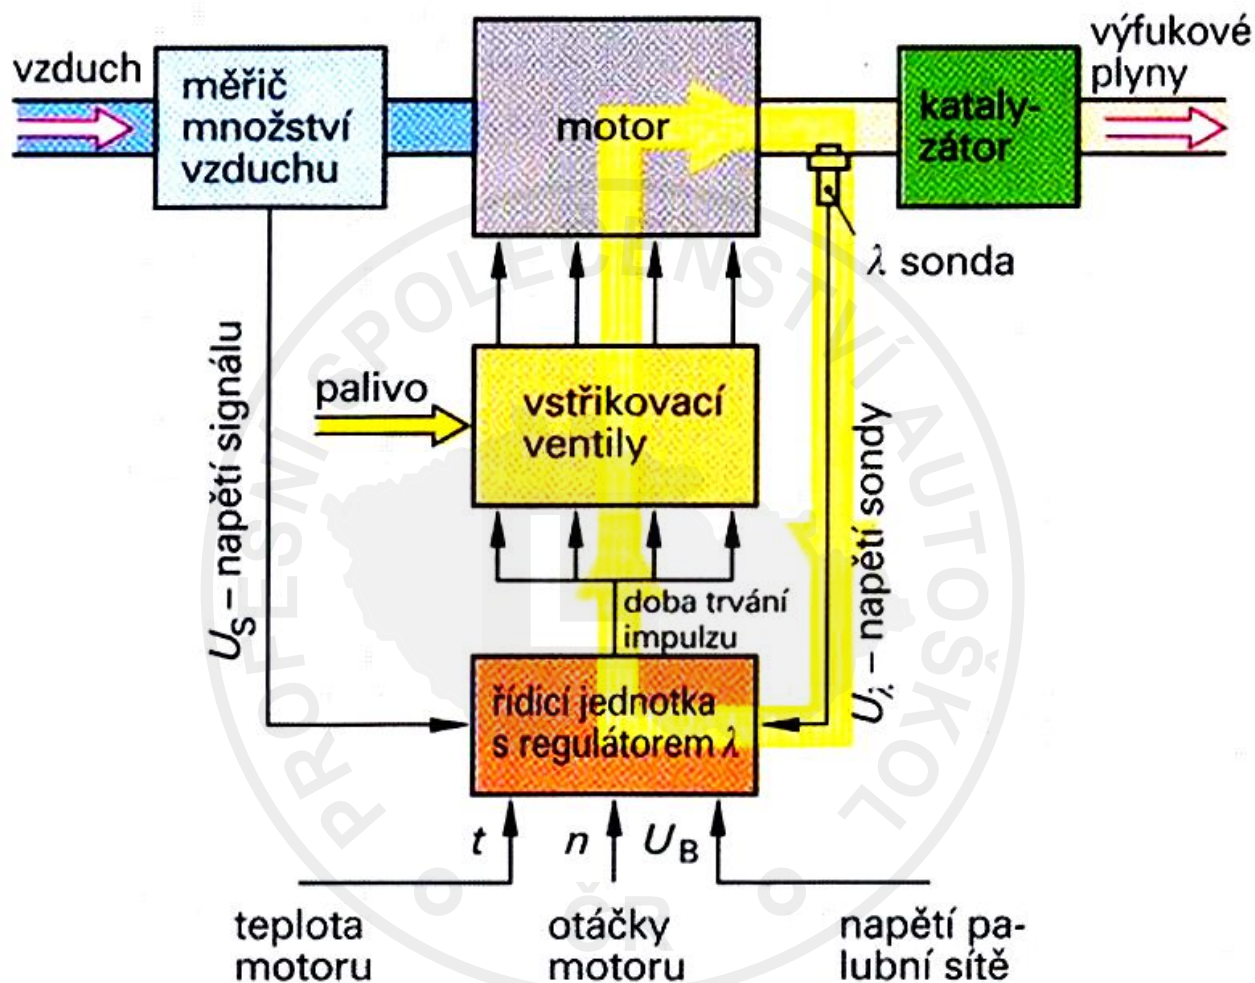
vzduch

měřič množství vzduchu

motor

katalyzátor

výfukové plyny

$\lambda$ sonda

palivo

vstřikovací ventily

$U_S$ – napětí signálu

$U_\lambda$ – napětí sondy

doba trvání impulzu

řídicí jednotka s regulátorem $\lambda$

$t$

$n$

$U_B$

teplota motoru

otáčky motoru

napětí palubní sítě

PROFESNÍ SPOLEČENSTVÍ AUTOŠKOL ČR